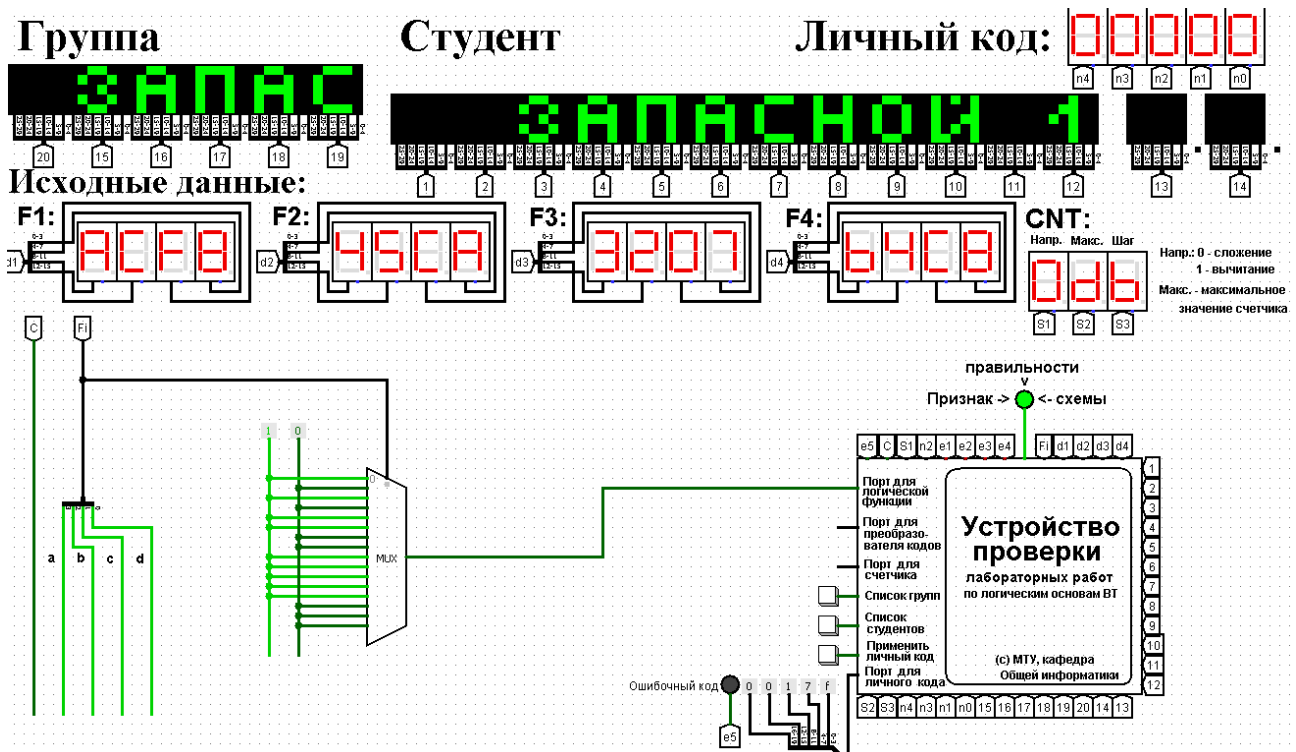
Группа

Студент

Личный код: 00000

n4 n3 n2 n1 n0

ЗАПАС

20 15 16 17 18 19

ЗАПАСНОЙ 1

1 2 3 4 5 6 7 8 9 10 11 12

13 14

Исходные данные:

F1: ACF8
d1

F2: 45CA
d2

F3: 3207
d3

F4: b4C8
d4

CNT:
Напр. Макс. Шаг
0db
S1 S2 S3

Напр.: 0 - сложение
1 - вычитание
Макс. - максимальное значение счетчика

C
Fi

a b c d

1 0

MUX

правильности
Признак -> <- схемы

e5 C S1 n2 e1 e2 e3 e4 Fi d1 d2 d3 d4

Порт для логической функции
Порт для преобразователя кодов
Порт для счетчика
Список групп
Список студентов
Применить личный код
Порт для личного кода

Устройство проверки
лабораторных работ
по логическим основам ВТ

(с) МТУ, кафедра
Общей информатики

1 2 3 4 5 6 7 8 9 10 11 12

S2 S3 n4 n3 n1 n0 15 16 17 18 19 20 14 13

Ошибочный код 0 0 1 7 f

e5